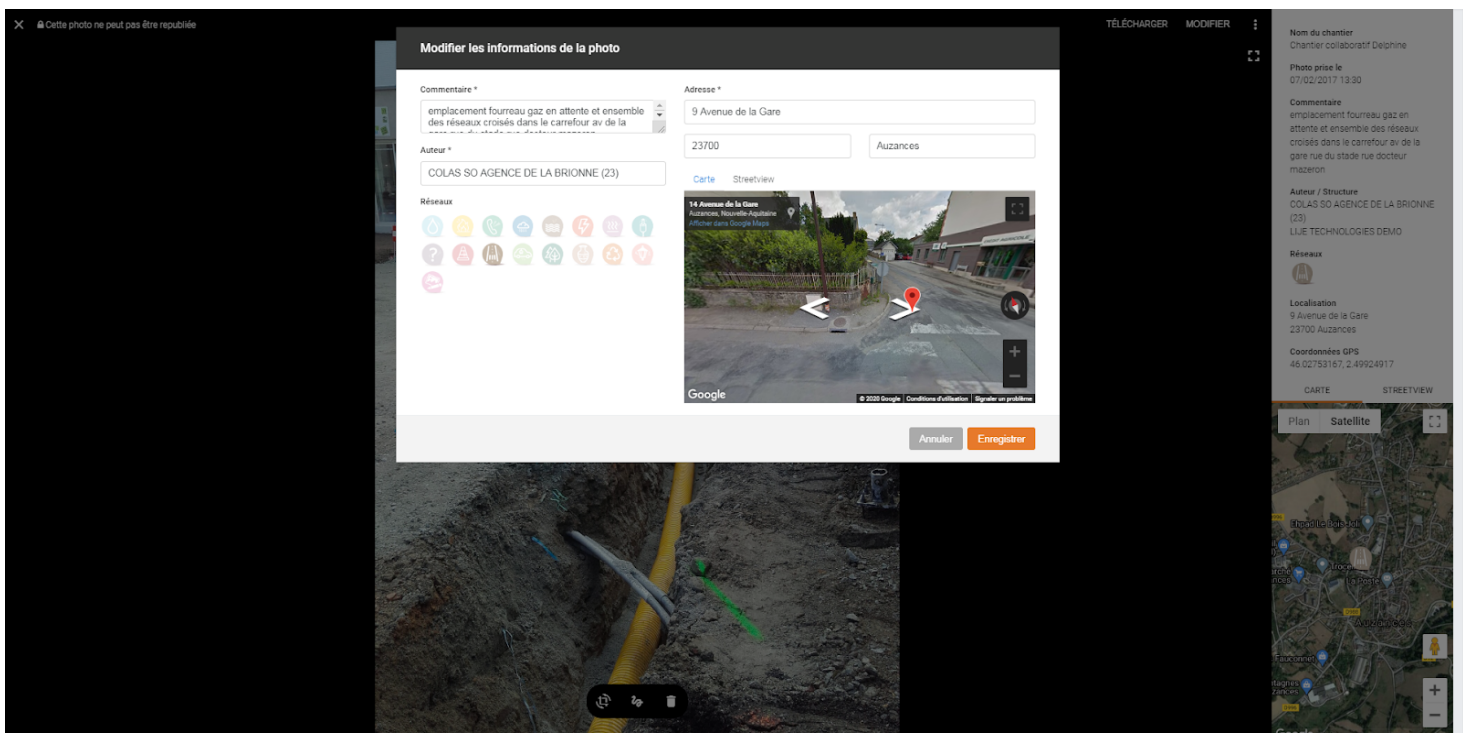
Cette photo ne peut pas être republiée

TÉLÉCHARGER MODIFIER

Modifier les informations de la photo

Commentaire *
emplacement fourreau gaz en attente et ensemble des réseaux croisés dans le carrefour av de la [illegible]

Auteur *
COLAS SO AGENCE DE LA BRIONNE (23)

Réseaux

Adresse *
9 Avenue de la Gare

23700

Auzances

Carte Streetview

14 Avenue de la Gare
Auzances, Nouvelle-Aquitaine
Afficher dans Google Maps

Google

© 2020 Google | Conditions d'utilisation | Signaler un problème

Annuler Enregistrer

Nom du chantier
Chantier collaboratif Delphine

Photo prise le
07/02/2017 13:30

Commentaire
emplacement fourreau gaz en attente et ensemble des réseaux croisés dans le carrefour av de la gare rue du stade rue docteur mazeron

Auteur / Structure
COLAS SO AGENCE DE LA BRIONNE (23)
LIJE TECHNOLOGIES DEMO

Réseaux

Localisation
9 Avenue de la Gare
23700 Auzances

Coordonnées GPS
46.02753167, 2.49924917

CARTE STREETVIEW

Plan Satellite

La Poste

Auzances

Fauconnet

Google